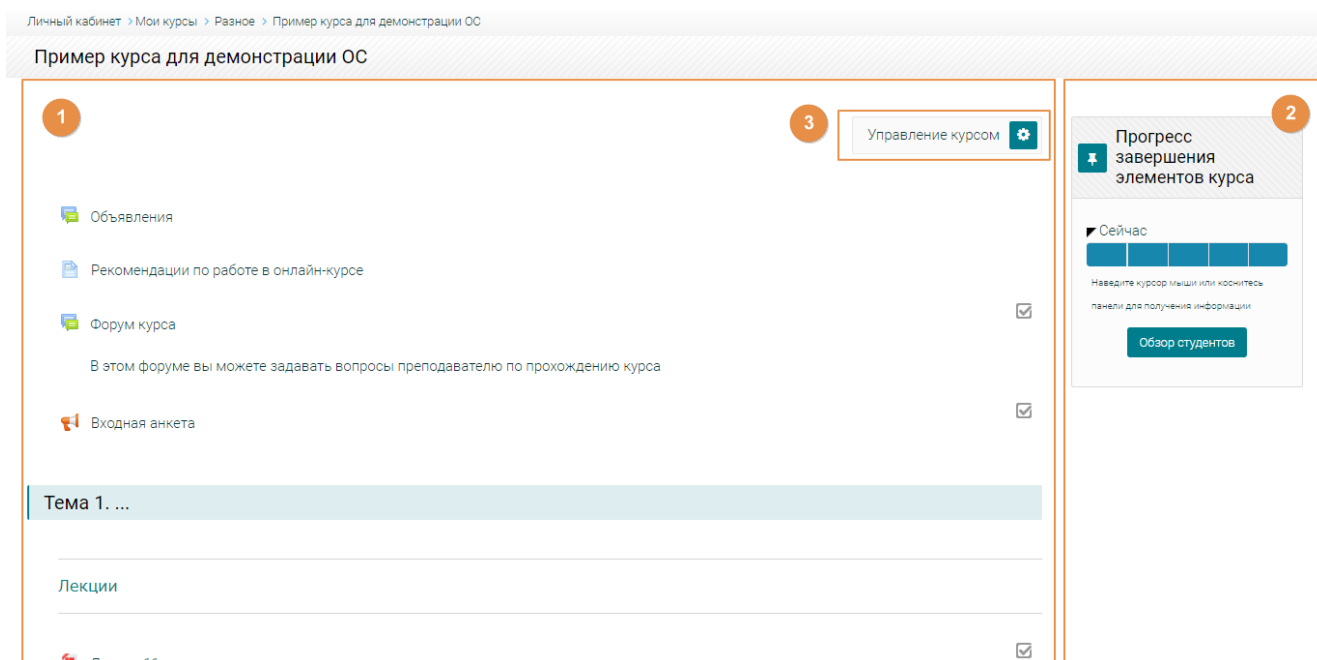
Личный кабинет > Мои курсы > Разное > Пример курса для демонстрации ОС

Пример курса для демонстрации ОС

1

3

Управление курсом

Объявления

Рекомендации по работе в онлайн-курсе

Форум курса

В этом форуме вы можете задавать вопросы преподавателю по прохождению курса

Входная анкета

Тема 1. ...

Лекции

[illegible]

2

Прогресс завершения элементов курса

Сейчас

Наведите курсор мыши или коснитесь панели для получения информации

Обзор студентов